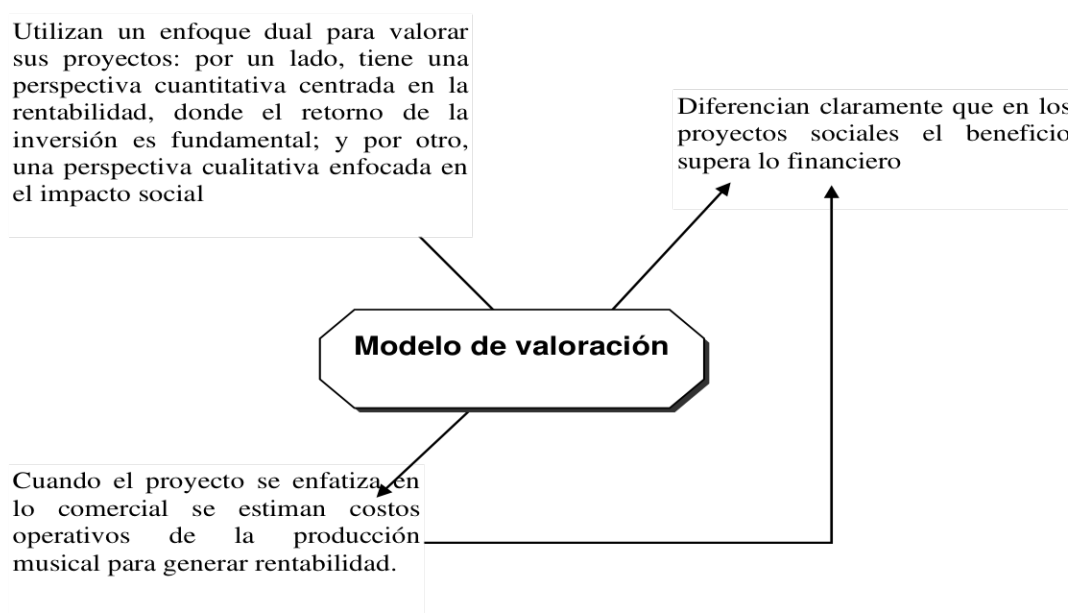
Utilizan un enfoque dual para valorar sus proyectos: por un lado, tiene una perspectiva cuantitativa centrada en la rentabilidad, donde el retorno de la inversión es fundamental; y por otro, una perspectiva cualitativa enfocada en el impacto social

Diferencian claramente que en los proyectos sociales el beneficio supera lo financiero

Modelo de valoración

Cuando el proyecto se enfatiza en lo comercial se estiman costos operativos de la producción musical para generar rentabilidad.